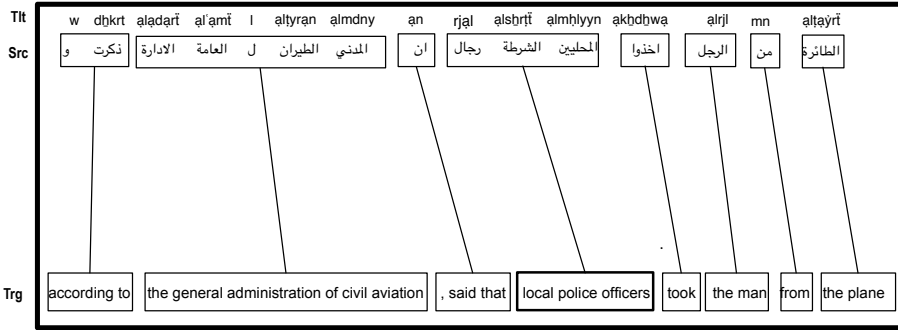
Tlt w dhkrt ạlạdarẗ ạl'amẗ l ạltyrạn ạlmdny ạn rjạl ạlshrṭẗ ạlmḥlyyn ạkhdhwạ ạlrjl mn ạlṭạyrẗ

Src و ذكرت الادارة العامة ل الطيران المدني ان رجال الشرطة المحليين اخذوا الرجل من الطائرة

Trg according to | the general administration of civil aviation | , said that | local police officers | took | the man | from | the plane